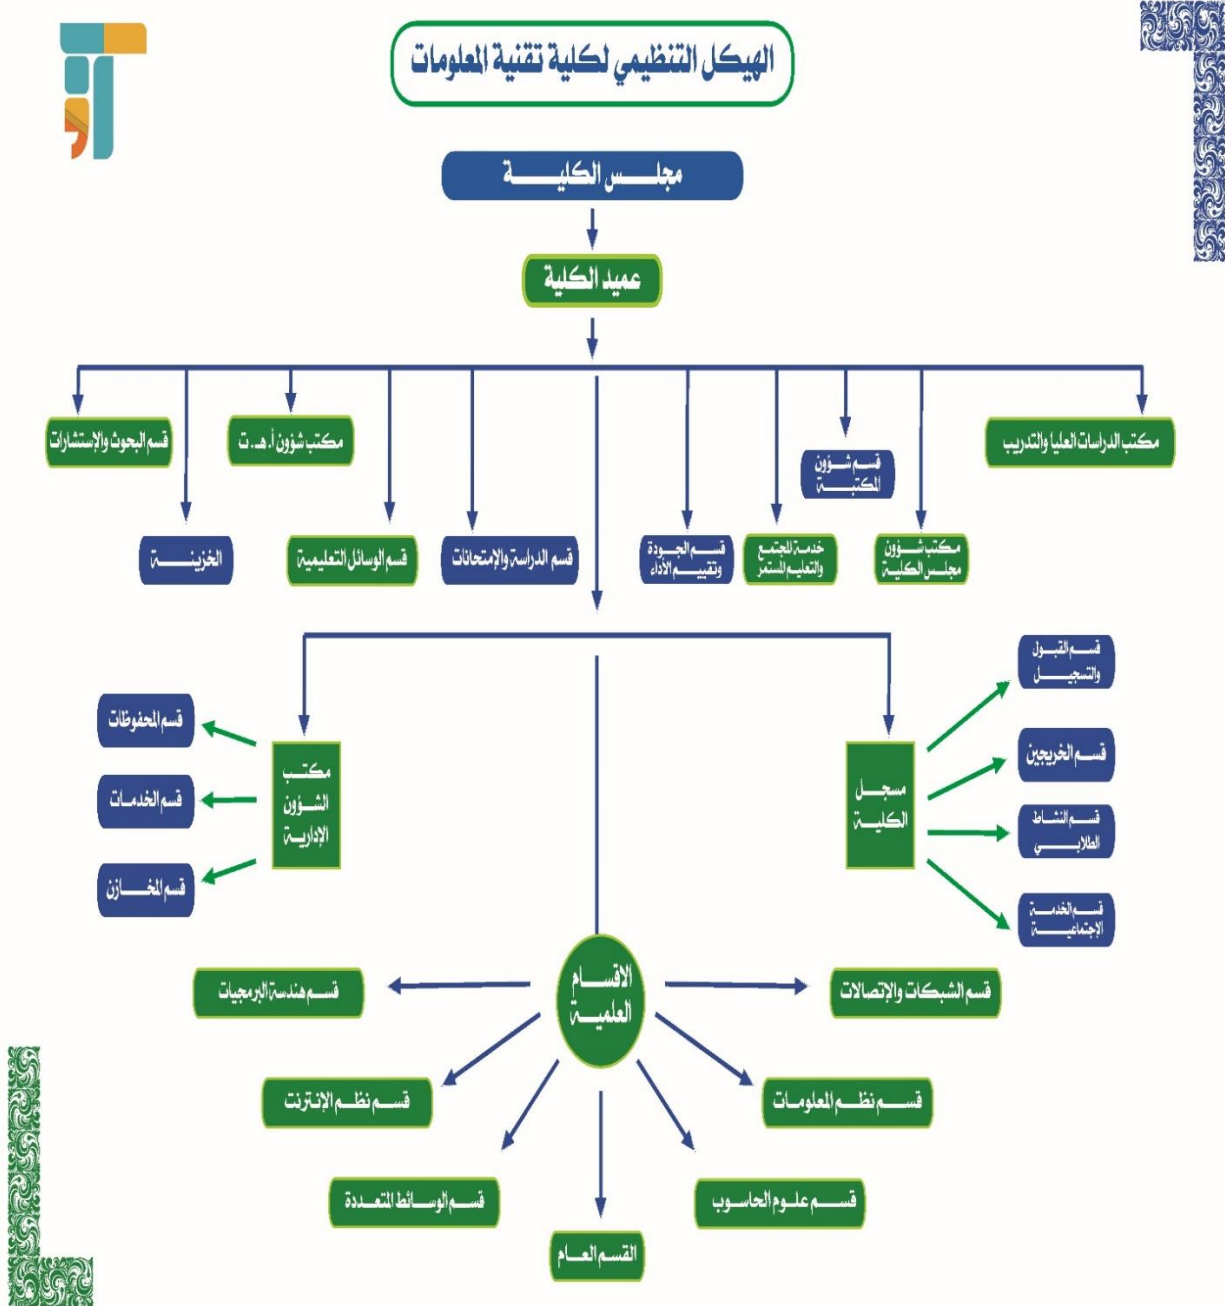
الهيكل التنظيمي لكلية تقنية المعلومات

مجلـــس الكليـــة

عميد الكلية

مكتب الدراسات العليا والتدريب

قسم شؤون المكتبة

مكتب شؤون مجلس الكلية

خدمة المجتمع والتعليم المستمر

قسم الجودة وتقييم الأداء

قسم الدراسة والإمتحانات

قسم الوسائل التعليمية

الخزينــة

مكتب شؤون أ. هـ. ت

قسم البحوث والإستشارات

مسجل الكلية

قسم القبول والتسجيل

قسم الخريجين

قسم النشاط الطلابي

قسم الخدمة الإجتماعية

مكتب الشؤون الإدارية

قسم المحفوظات

قسم الخدمات

قسم المخازن

الاقسام العلمية

قسم الشبكات والإتصالات

قسم هندسة البرمجيات

قسم نظم المعلومات

قسم نظم الإنترنت

قسم علوم الحاسوب

قسم الوسائط المتعددة

القسم العام